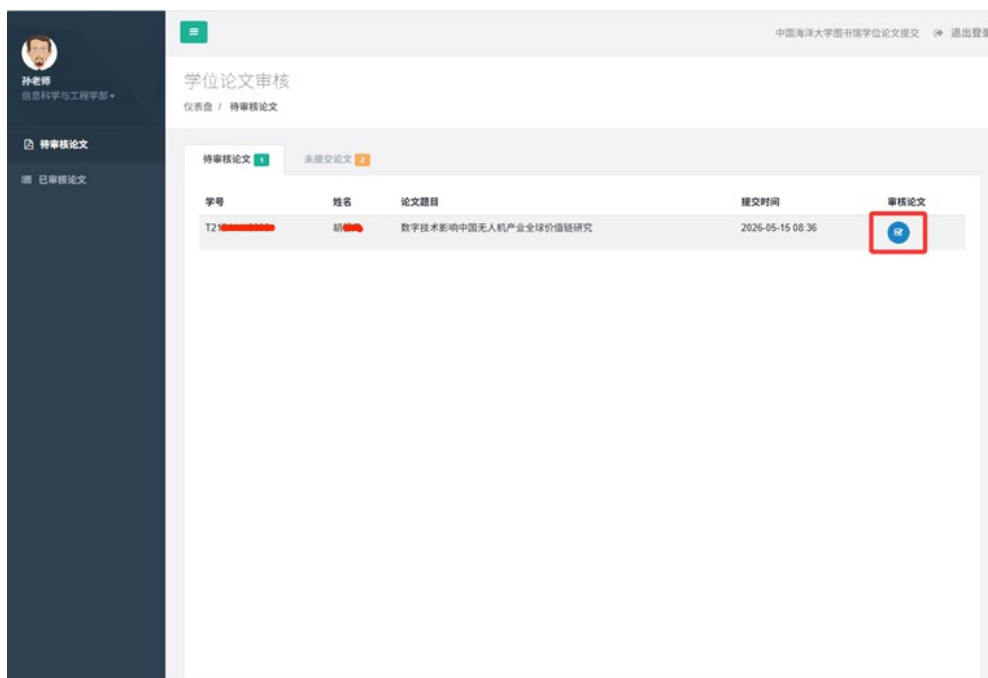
孙老师
信息科学与工程学部

待审核论文

已审核论文

中国海洋大学图书馆学位论文提交　退出登录

学位论文审核

仪表盘 / 待审核论文

待审核论文 1　未提交论文 2

| 学号 | 姓名 | 论文题目 | 提交时间 | 审核论文 |
|---|---|---|---|---|
| T21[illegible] | 胡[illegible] | 数字技术影响中国无人机产业全球价值链研究 | 2026-05-15 08:36 | |